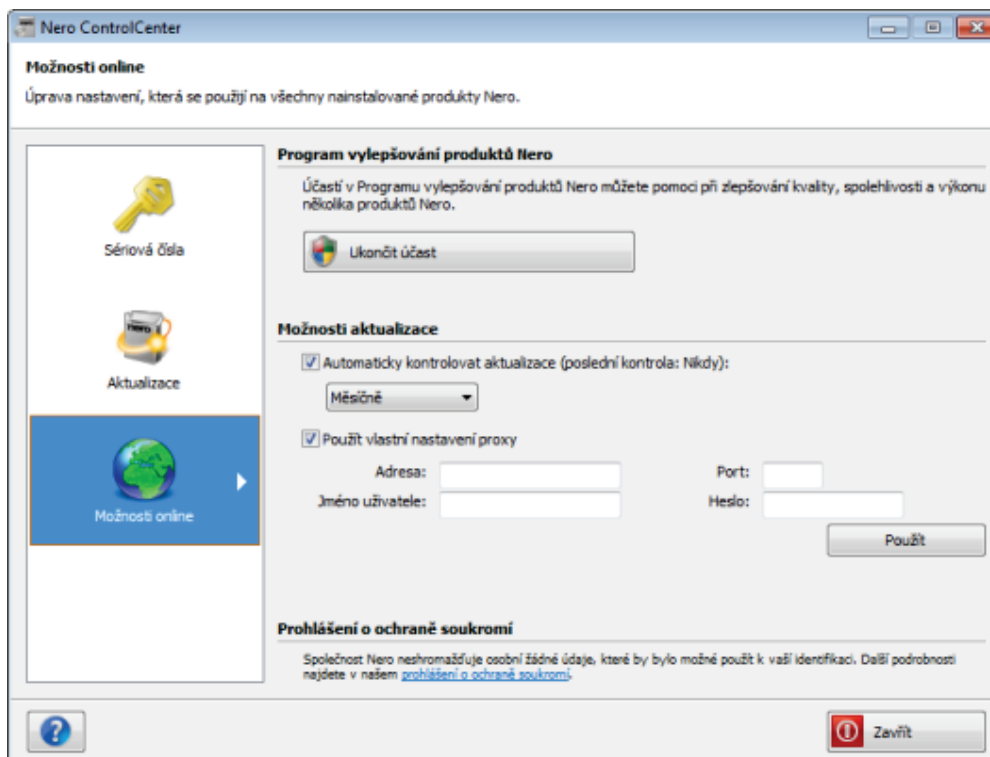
Nero ControlCenter

Možnosti online

Úprava nastavení, která se použijí na všechny nainstalované produkty Nero.

Sériová čísla

Aktualizace

Možnosti online

Program vylepšování produktů Nero

Účastí v Programu vylepšování produktů Nero můžete pomoci při zlepšování kvality, spolehlivosti a výkonu několika produktů Nero.

Ukončit účast

Možnosti aktualizace

Automaticky kontrolovat aktualizace (poslední kontrola: Nikdy):

Měsíčně

Použít vlastní nastavení proxy

Adresa:

Port:

Jméno uživatele:

Heslo:

Použít

Prohlášení o ochraně soukromí

Společnost Nero neshromažďuje osobní žádné údaje, které by bylo možné použít k vaší identifikaci. Další podrobnosti najdete v našem prohlášení o ochraně soukromí.

Zavřít